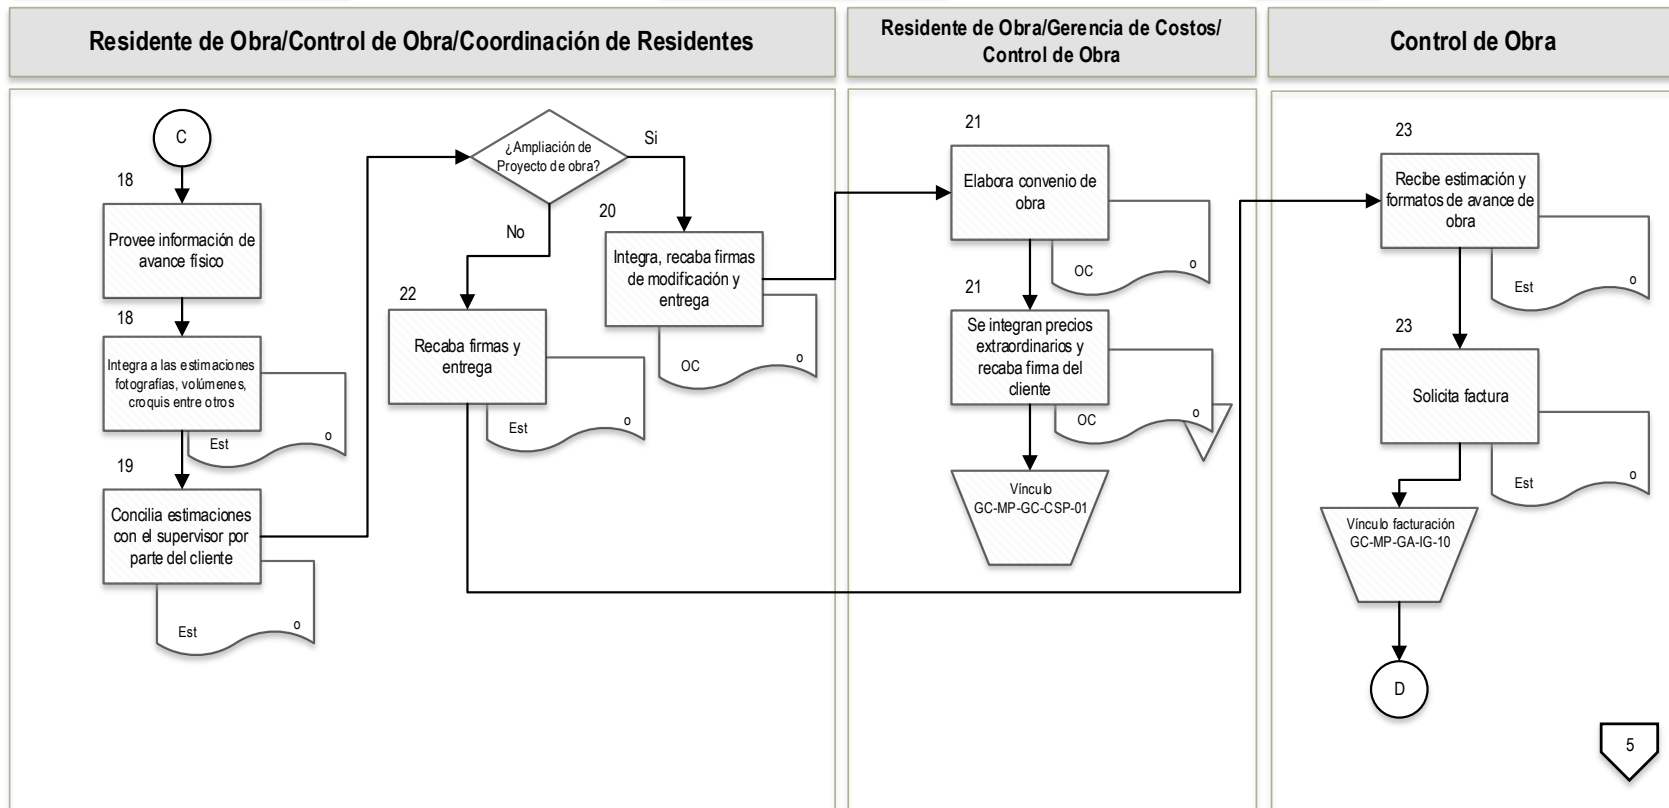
Residente de Obra/Control de Obra/Coordinación de Residentes

Residente de Obra/Gerencia de Costos/ Control de Obra

Control de Obra

C

18

Provee información de avance físico

18

Integra a las estimaciones fotografías, volúmenes, croquis entre otros

Est

o

19

Concilia estimaciones con el supervisor por parte del cliente

Est

o

¿Ampliación de Proyecto de obra?

Si

No

20

Integra, recaba firmas de modificación y entrega

OC

o

22

Recaba firmas y entrega

Est

o

21

Elabora convenio de obra

OC

o

21

Se integran precios extraordinarios y recaba firma del cliente

OC

o

Vínculo GC-MP-GC-CSP-01

23

Recibe estimación y formatos de avance de obra

Est

o

23

Solicita factura

Est

o

Vínculo facturación GC-MP-GA-IG-10

D

5